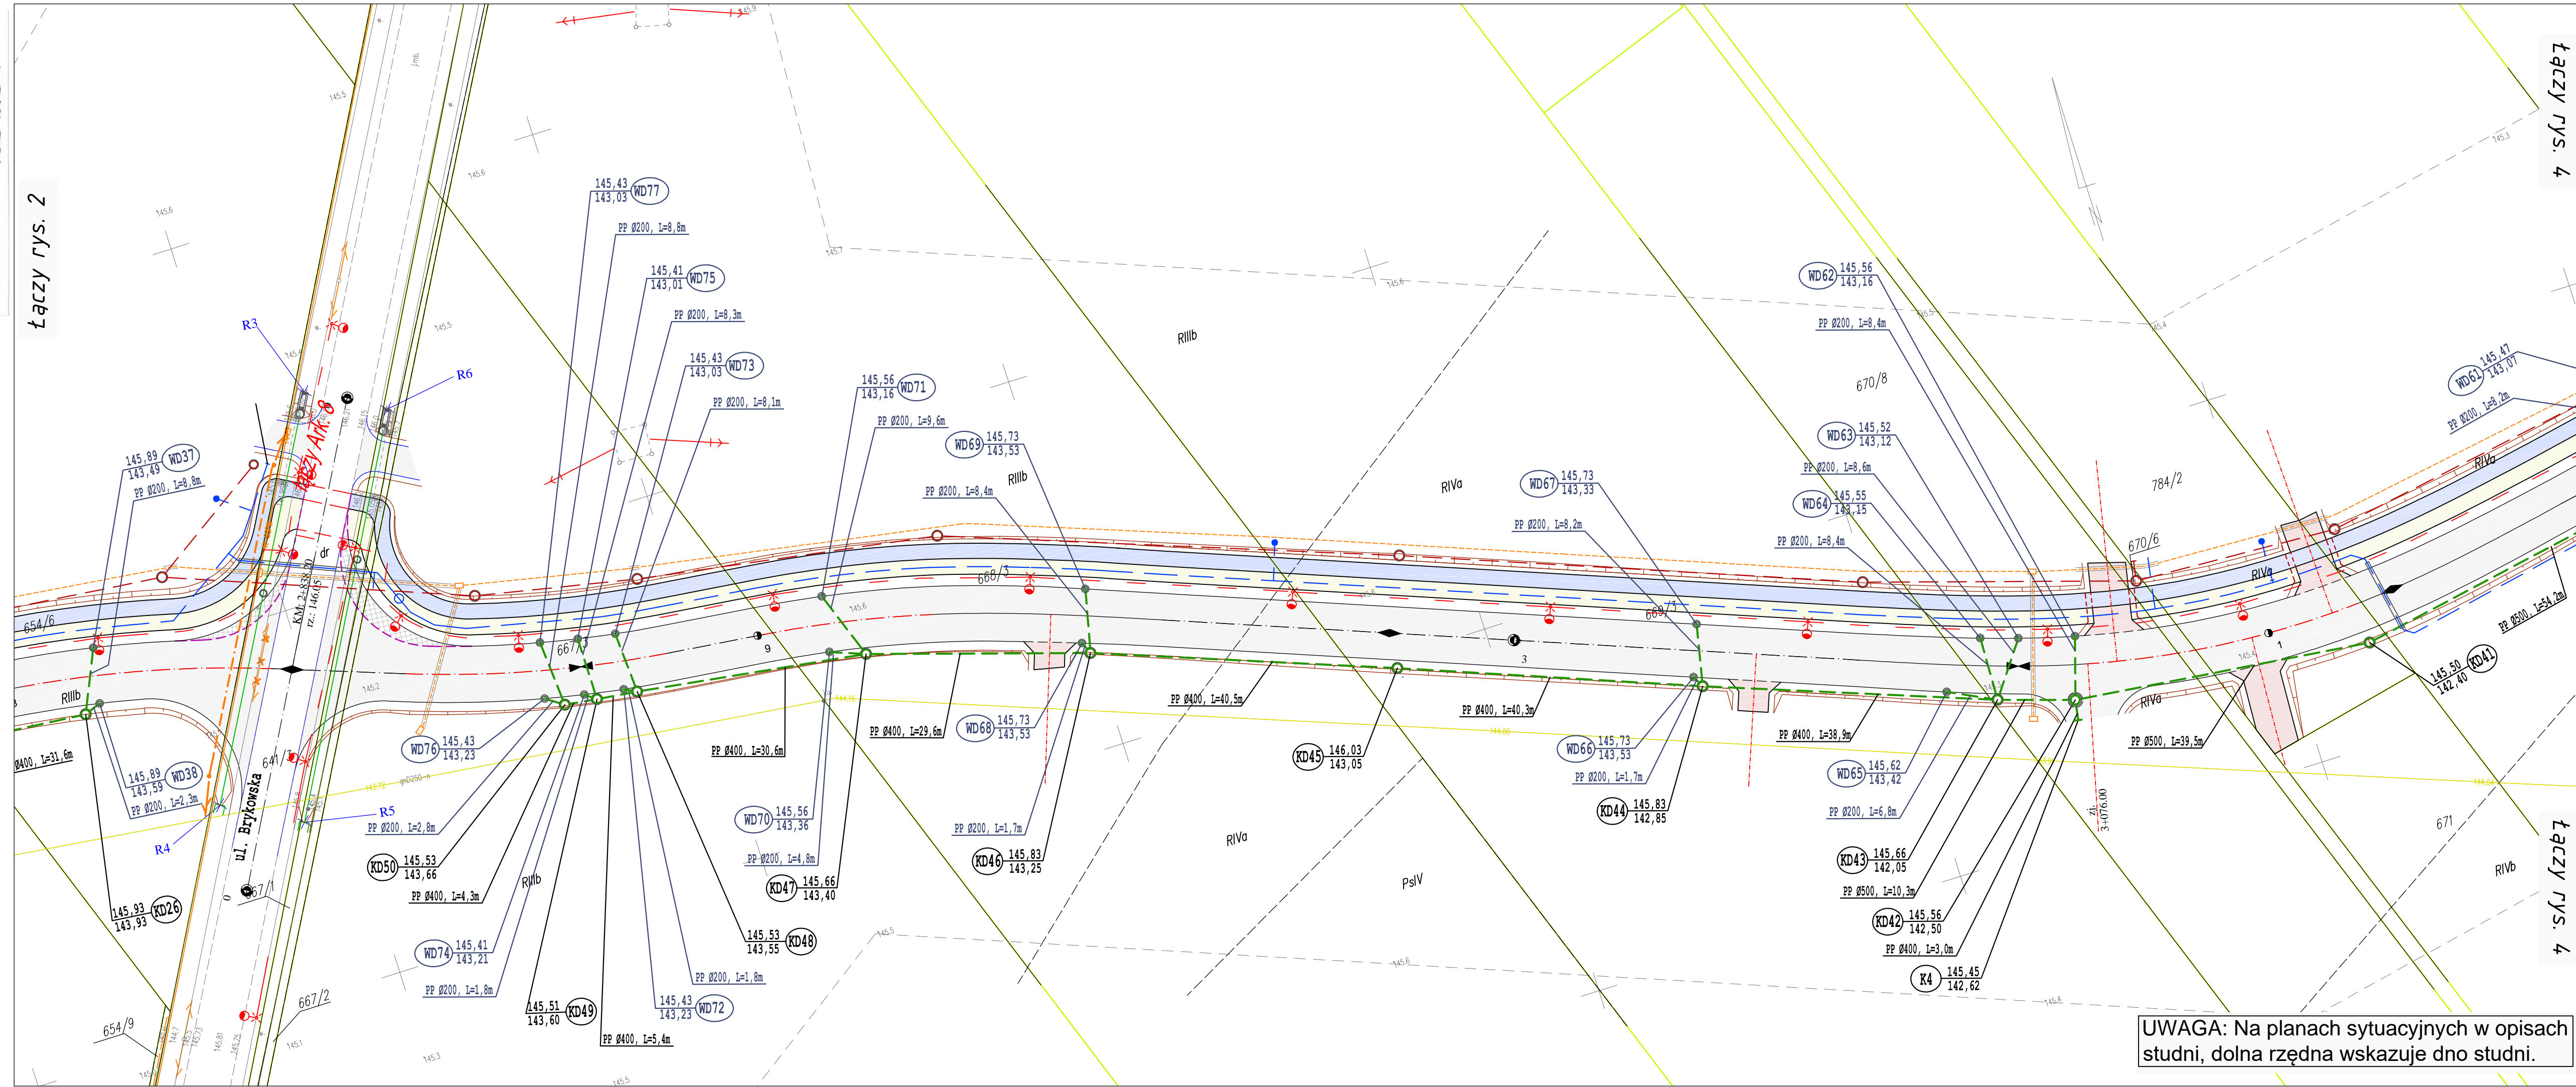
łączy rys. 2

łączy rys. 4

łączy rys. 4

łączy Ark. 8

145,43
143,03
WD77
PP Ø200, L=8,8m

145,41
143,01
WD75
PP Ø200, L=8,3m

145,43
143,03
WD73
PP Ø200, L=8,1m

145,56
143,16
WD71
PP Ø200, L=9,6m

WD69
145,73
143,53
PP Ø200, L=8,4m

145,89
143,49
WD37
PP Ø200, L=8,8m

145,89
143,59
WD38
PP Ø200, L=2,3m

145,93
143,93
KD26

PP Ø400, L=31,6m

WD76
145,43
143,23
PP Ø200, L=2,8m

KD50
145,53
143,66
PP Ø400, L=4,3m

WD74
145,41
143,21
PP Ø200, L=1,8m

145,51
143,60
KD49

PP Ø400, L=5,4m

145,43
143,23
WD72
PP Ø200, L=1,8m

145,53
143,55
KD48

WD70
145,56
143,36
PP Ø200, L=4,8m

KD47
145,66
143,40

PP Ø400, L=30,6m

PP Ø400, L=29,6m

WD68
145,73
143,53
PP Ø200, L=1,7m

KD46
145,83
143,25

PP Ø400, L=40,5m

KD45
146,03
143,05

PP Ø400, L=40,3m

WD67
145,73
143,33
PP Ø200, L=8,2m

WD66
145,73
143,53
PP Ø200, L=1,7m

KD44
145,83
142,85

PP Ø400, L=38,9m

WD62
145,56
143,16
PP Ø200, L=8,4m

WD63
145,52
143,12
PP Ø200, L=8,6m

WD64
145,55
143,15
PP Ø200, L=8,4m

WD65
145,62
143,42
PP Ø200, L=6,8m

KD43
145,66
142,05
PP Ø500, L=10,3m

KD42
145,56
142,50
PP Ø400, L=3,0m

K4
145,45
142,62

PP Ø500, L=39,5m

145,50
142,40
KD41

PP Ø500, L=54,2m

WD61
145,47
143,07
PP Ø200, L=8,2m

R3
R6
R4
R5
ul. Brykowska
KM 2+338,80
rz.: 146,05
dr
654/6
654/9
641/1
667/1
667/2
667/3
668/3
669/3
670/8
670/6
784/2
671
9
3
1
0
RIIIb
RIVa
RIVb
PsIV
zj.
3+076,00
145,5
145,6
145,7
145,8
145,4
145,3
145,2
145,1
144,00

UWAGA: Na planach sytuacyjnych w opisach studni, dolna rzędna wskazuje dno studni.